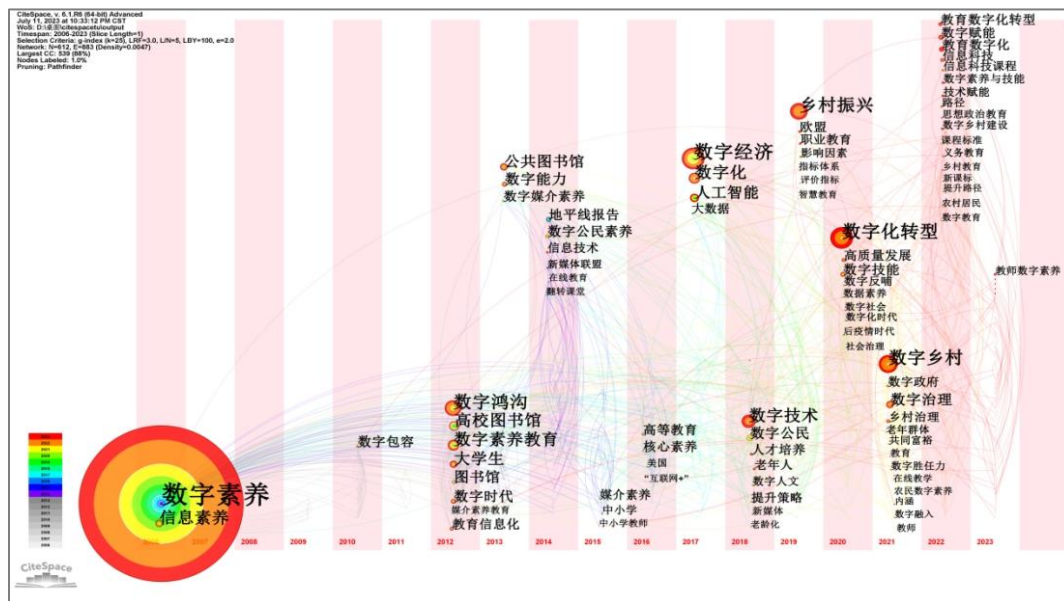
CiteSpace, v. 6.1.R6 (64-bit) Advanced
July 11, 2023 at 10:33:12 PM CST
WoS: D:\桌面\citespace\output
Timespan: 2006-2023 (Slice Length=1)
Selection Criteria: g-index (k=25), LRF=3.0, L/N=5, LBY=100, e=2.0
Network: N=612, E=883 (Density=0.0047)
Largest CC: 539 (88%)
Nodes Labeled: 1.0%
Pruning: Pathfinder

数字素养
信息素养
数字包容
数字鸿沟
高校图书馆
数字素养教育
大学生
图书馆
数字时代
媒介素养教育
教育信息化
公共图书馆
数字能力
数字媒介素养
地平线报告
数字公民素养
信息技术
新媒体联盟
在线教育
翻转课堂
媒介素养
中小学
中小学教师
高等教育
核心素养
美国
"互联网+"
数字经济
数字化
人工智能
大数据
数字技术
数字公民
人才培养
老年人
数字人文
提升策略
新媒体
老龄化
乡村振兴
欧盟
职业教育
影响因素
指标体系
评价指标
智慧教育
数字化转型
高质量发展
数字技能
数字反哺
数据素养
数字社会
数字化时代
后疫情时代
社会治理
数字乡村
数字政府
数字治理
乡村治理
老年群体
共同富裕
教育
数字胜任力
在线教学
农民数字素养
内涵
数字融入
教师
教育数字化转型
数字赋能
教育数字化
信息科技
信息科技课程
数字素养与技能
技术赋能
路径
思想政治教育
数字乡村建设
课程标准
义务教育
乡村教育
新课标
提升路径
农村居民
数字教育
教师数字素养

2006 2007 2008 2009 2010 2011 2012 2013 2014 2015 2016 2017 2018 2019 2020 2021 2022 2023
CiteSpace